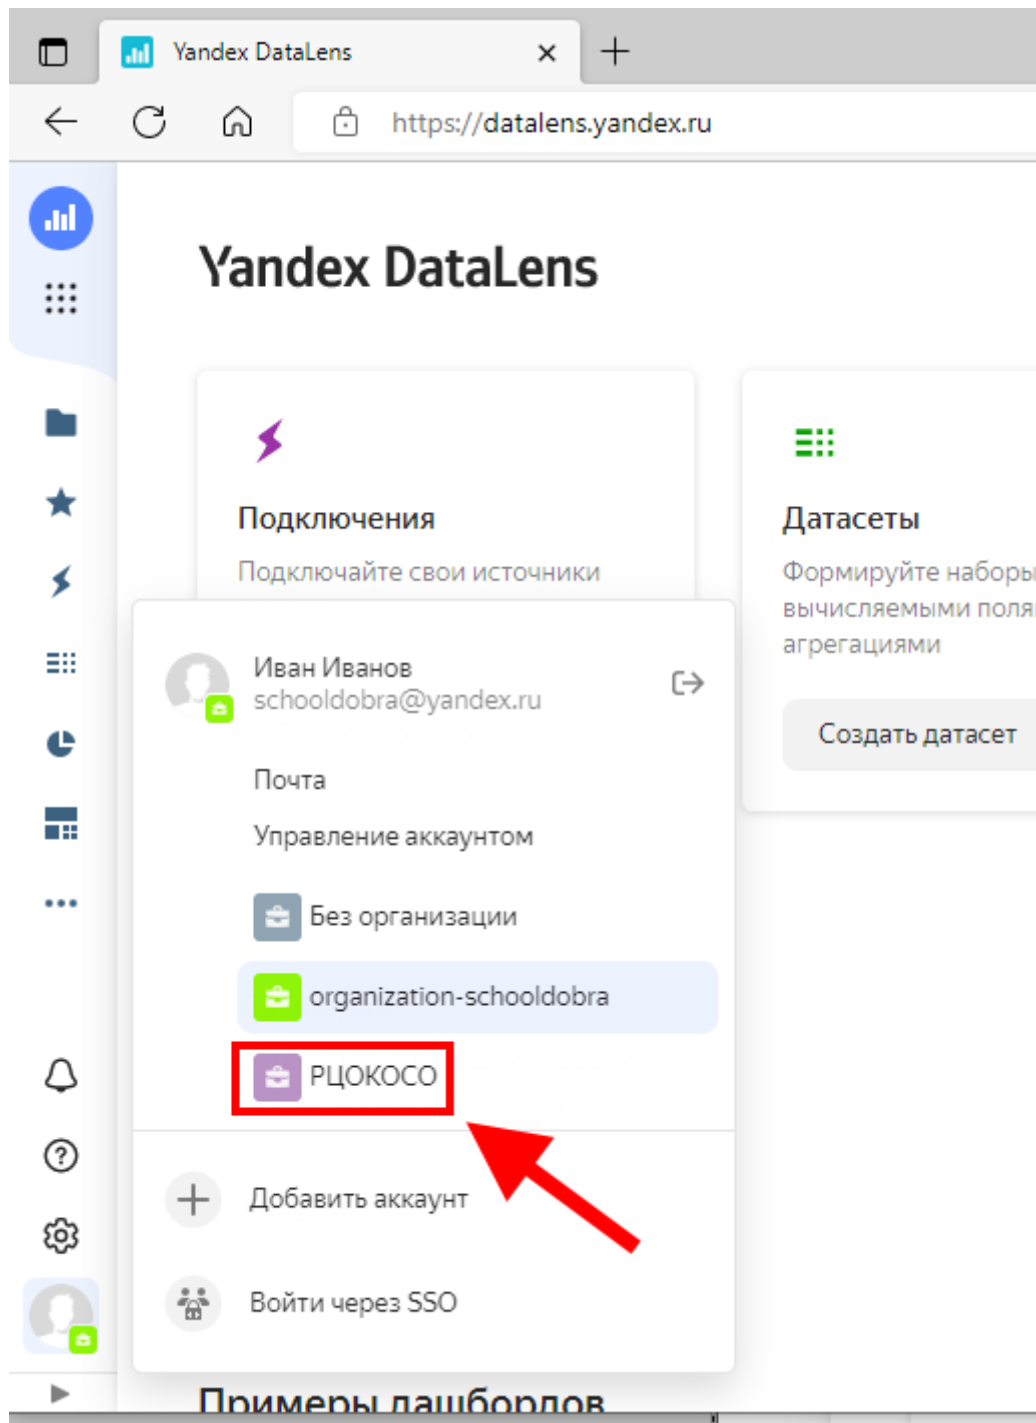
Yandex DataLens
https://datalens.yandex.ru

Yandex DataLens

Подключения
Подключайте свои источники

Датасеты
Формируйте наборы
вычисляемыми поля
агрегациями

Создать датасет

Иван Иванов
schooldobra@yandex.ru

Почта
Управление аккаунтом

Без организации
organization-schooldobra
РЦОКОСО

Добавить аккаунт
Войти через SSO

Примеры дашбордов